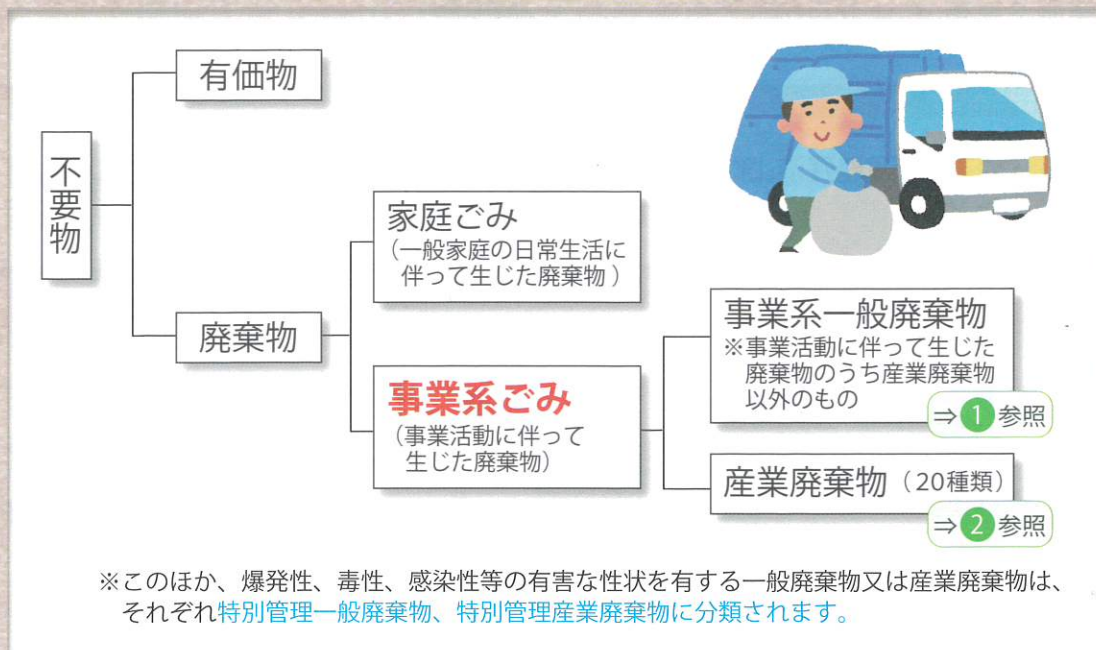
不要物

有価物

廃棄物

家庭ごみ
（一般家庭の日常生活に伴って生じた廃棄物）

事業系ごみ
（事業活動に伴って生じた廃棄物）

事業系一般廃棄物
※事業活動に伴って生じた廃棄物のうち産業廃棄物以外のもの
⇒ 1 参照

産業廃棄物（20種類）
⇒ 2 参照

※このほか、爆発性、毒性、感染性等の有害な性状を有する一般廃棄物又は産業廃棄物は、それぞれ特別管理一般廃棄物、特別管理産業廃棄物に分類されます。